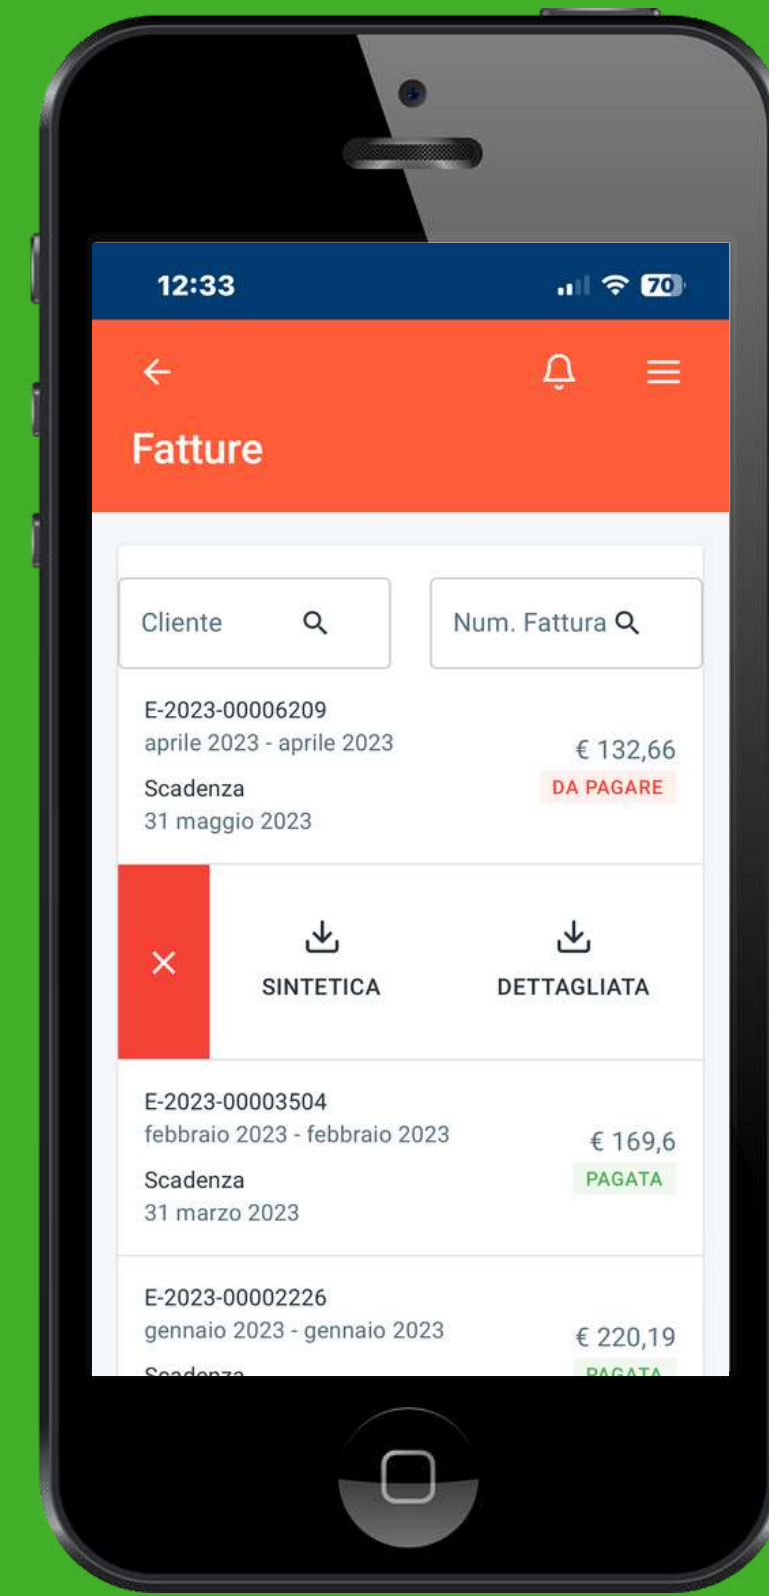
12:33
70

Fatture

Cliente

Num. Fattura

E-2023-00006209
aprile 2023 - aprile 2023
€ 132,66
Scadenza
DA PAGARE
31 maggio 2023

SINTETICA
DETTAGLIATA

E-2023-00003504
febbraio 2023 - febbraio 2023
€ 169,6
Scadenza
PAGATA
31 marzo 2023

E-2023-00002226
gennaio 2023 - gennaio 2023
€ 220,19
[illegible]
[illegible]